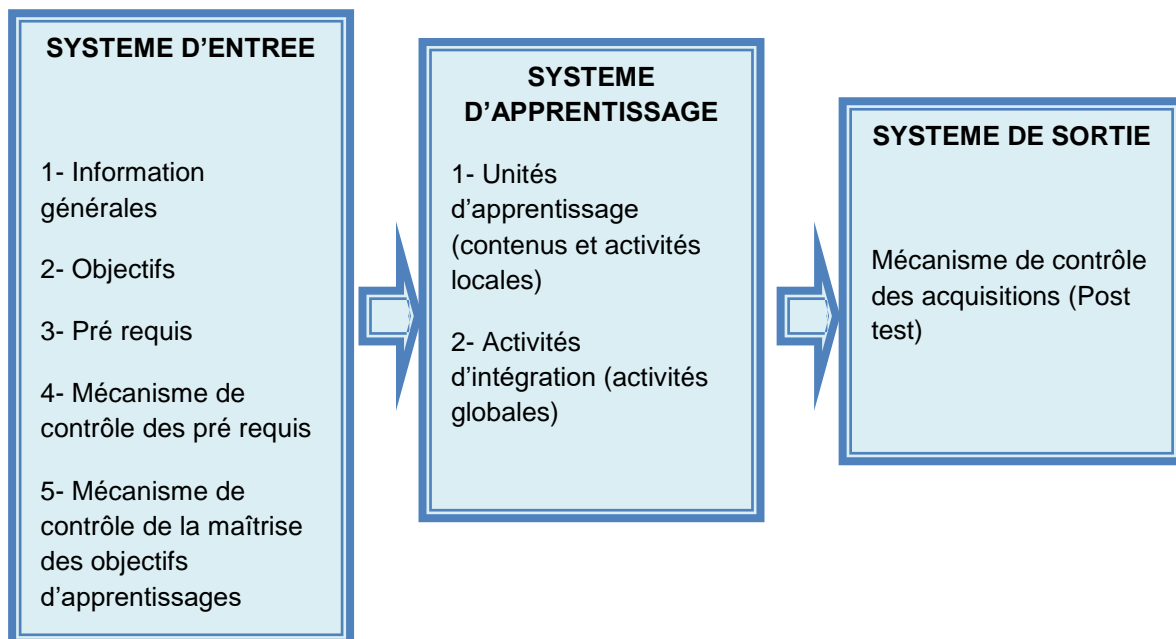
SYSTEME D'ENTREE

1- Information générales

2- Objectifs

3- Pré requis

4- Mécanisme de contrôle des pré requis

5- Mécanisme de contrôle de la maîtrise des objectifs d'apprentissages

SYSTEME D'APPRENTISSAGE

1- Unités d'apprentissage (contenus et activités locales)

2- Activités d'intégration (activités globales)

SYSTEME DE SORTIE

Mécanisme de contrôle des acquisitions (Post test)